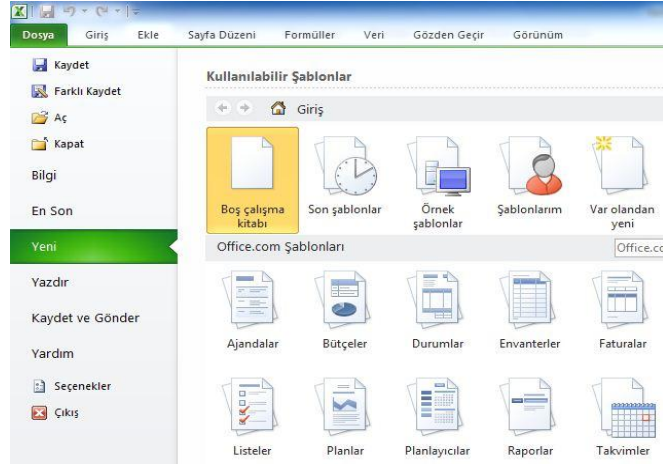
Dosya Giriş Ekle Sayfa Düzeni Formüller Veri Gözden Geçir Görünüm

Kaydet
Farklı Kaydet
Aç
Kapat
Bilgi
En Son
Yeni
Yazdır
Kaydet ve Gönder
Yardım
Seçenekler
Çıkış

Kullanılabilir Şablonlar

Giriş

Boş çalışma kitabı
Son şablonlar
Örnek şablonlar
Şablonlarım
Var olandan yeni

Office.com Şablonları

Office.co

Ajandalar
Bütçeler
Durumlar
Envanterler
Faturalar
Listeler
Planlar
Planlayıcılar
Raporlar
Takvimler